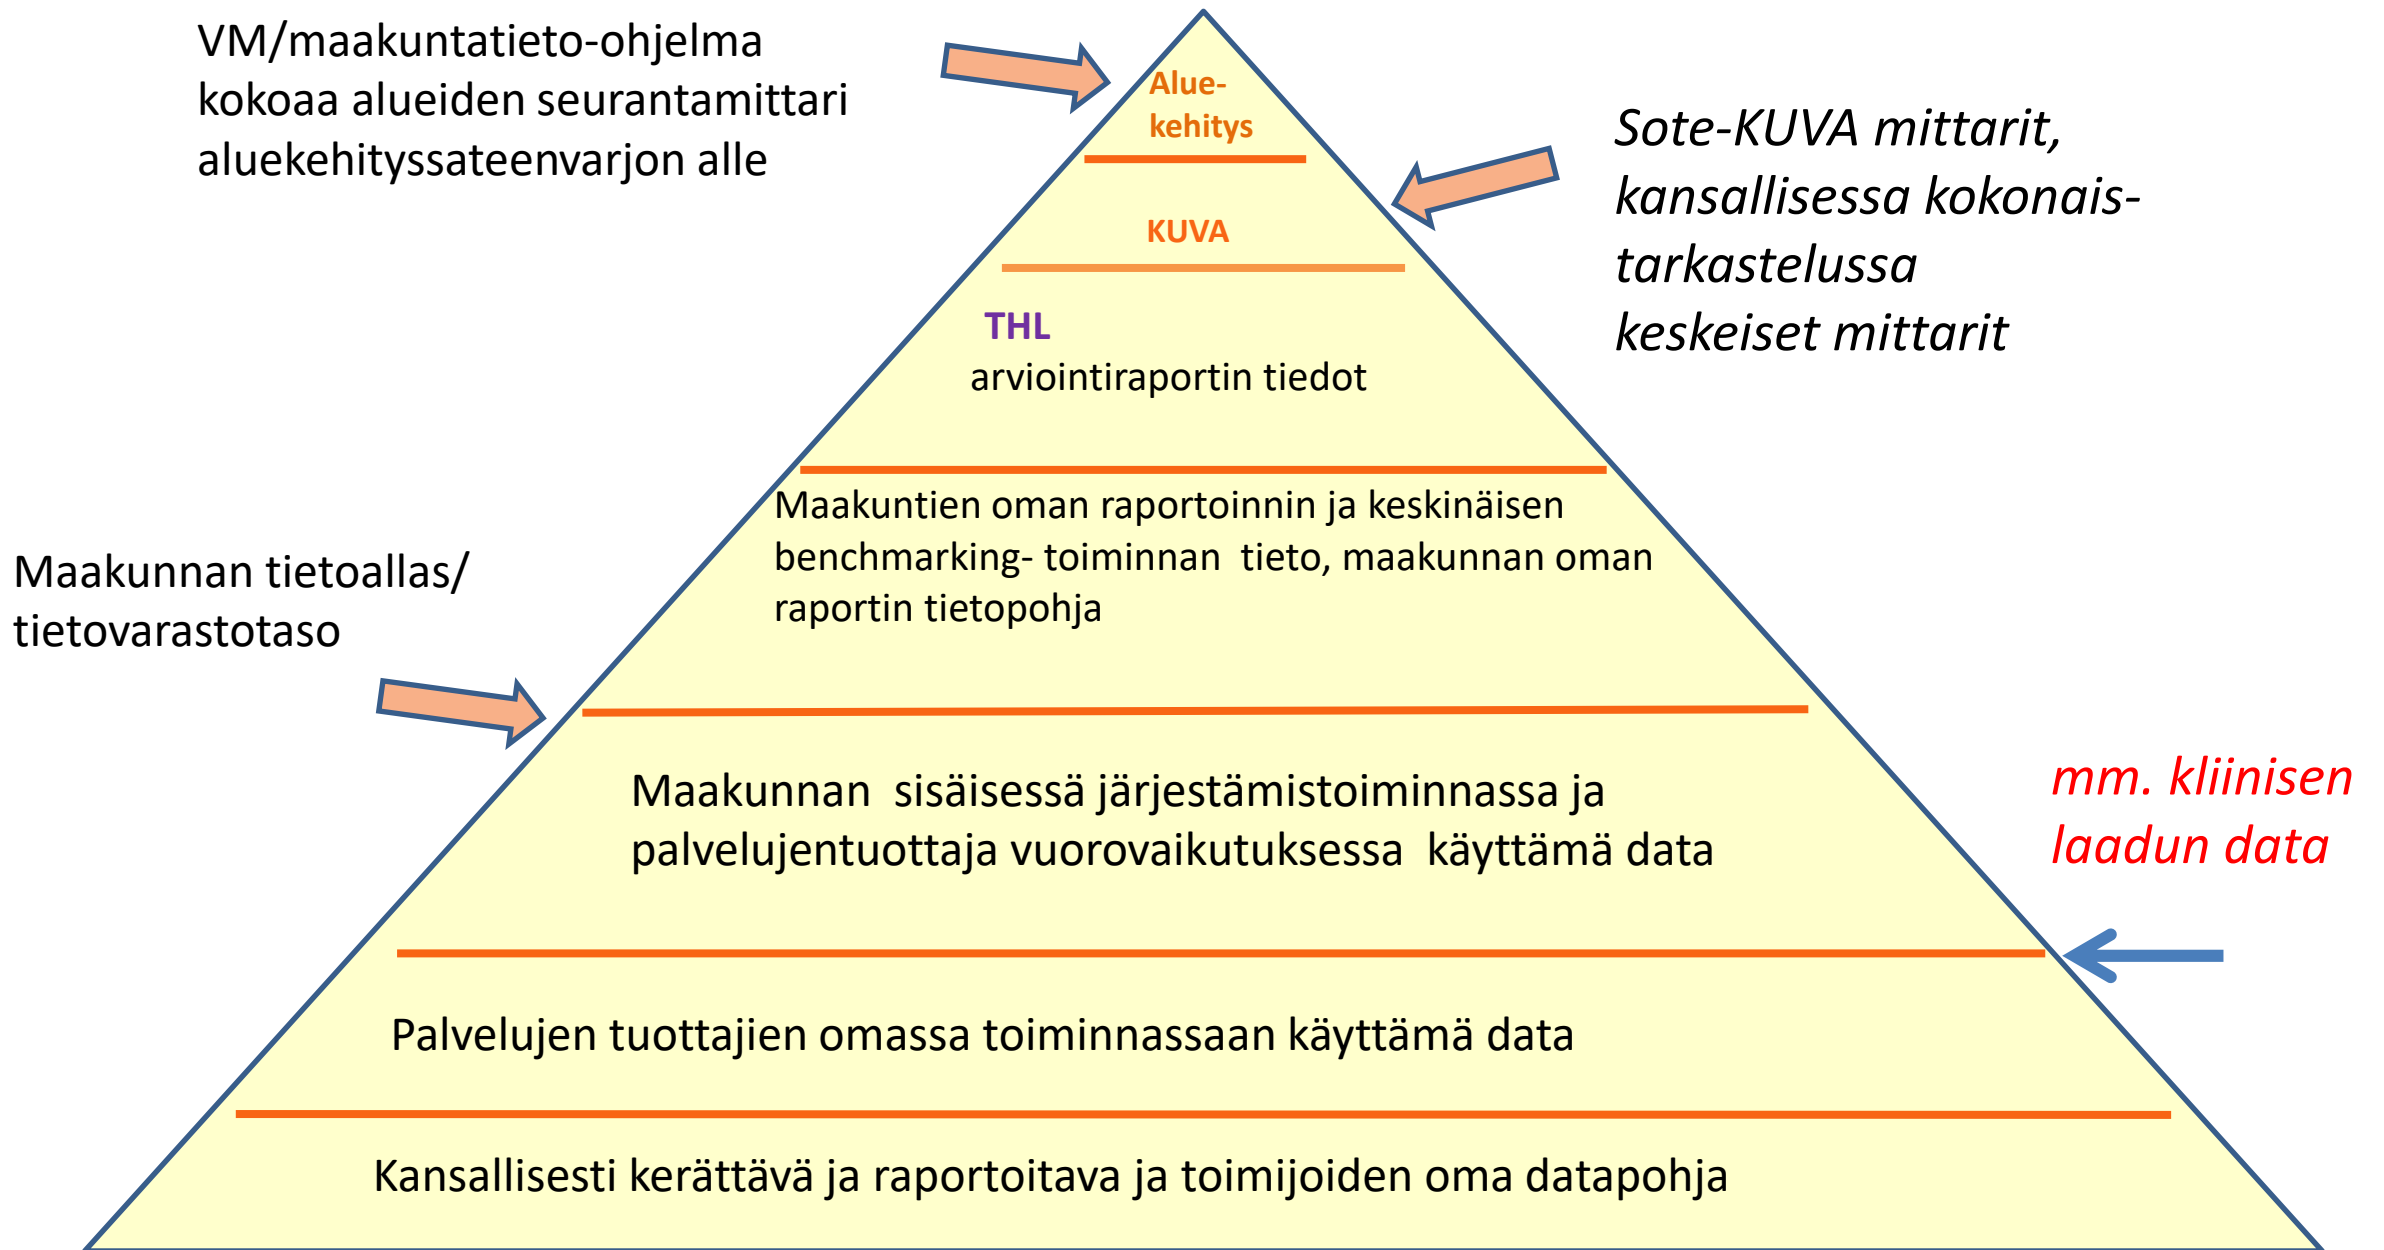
VM/maakuntatieto-ohjelma kokoaa alueiden seurantamittari aluekehityssateenvarjon alle

Alue-kehitys

Sote-KUVA mittarit, kansallisessa kokonais-tarkastelussa keskeiset mittarit

KUVA

THL
arviointiraportin tiedot

Maakuntien oman raportoinnin ja keskinäisen benchmarking- toiminnan tieto, maakunnan oman raportin tietopohja

Maakunnan tietoallas/ tietovarastotaso

Maakunnan sisäisessä järjestämistoiminnassa ja palvelujentuottaja vuorovaikutuksessa käyttämä data

mm. kliinisen laadun data

Palvelujen tuottajien omassa toiminnassaan käyttämä data

Kansallisesti kerättävä ja raportoitava ja toimijoiden oma datapohja